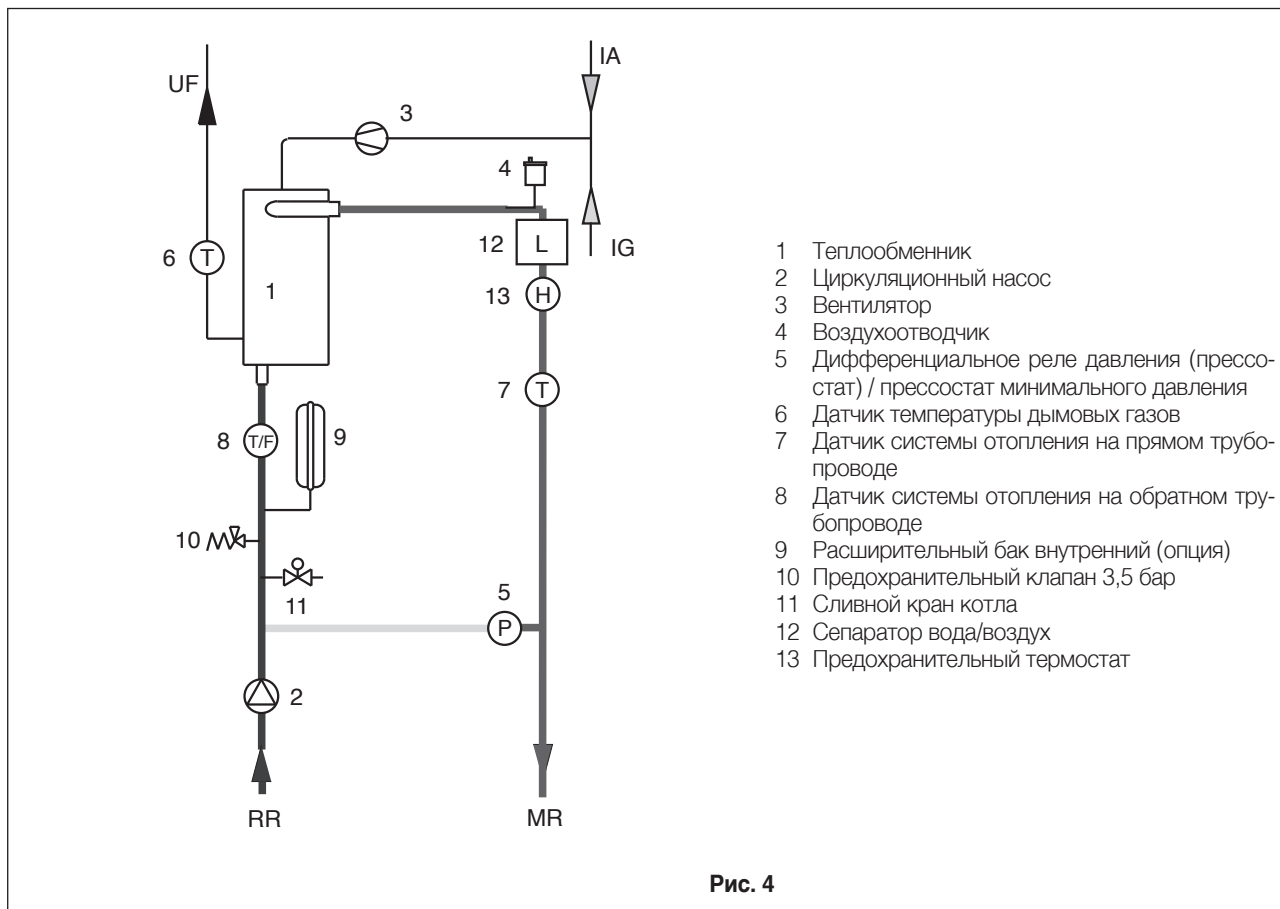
UF

IA

3

4

12 L

IG

6 T

1

13 H

7 T

8 T/F

9

10

11

5

P

2

RR

MR

1 Теплообменник
2 Циркуляционный насос
3 Вентилятор
4 Воздухоотводчик
5 Дифференциальное реле давления (прессостат) / прессостат минимального давления
6 Датчик температуры дымовых газов
7 Датчик системы отопления на прямом трубопроводе
8 Датчик системы отопления на обратном трубопроводе
9 Расширительный бак внутренний (опция)
10 Предохранительный клапан 3,5 бар
11 Сливной кран котла
12 Сепаратор вода/воздух
13 Предохранительный термостат

Рис. 4